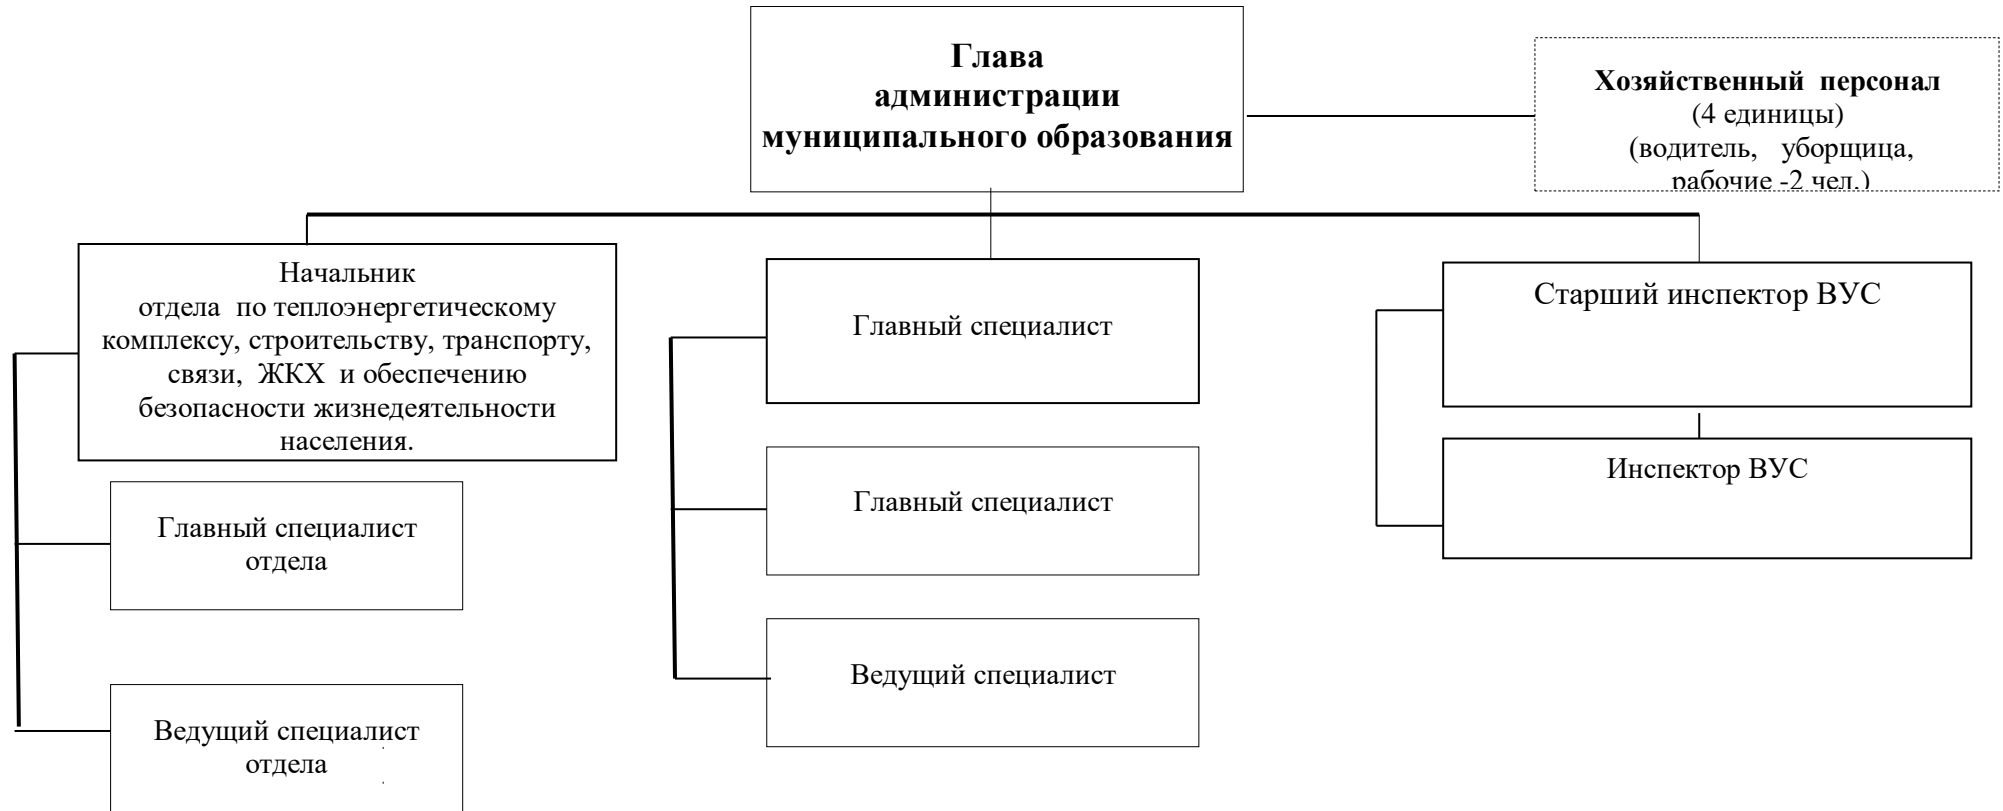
Глава администрации муниципального образования

Хозяйственный персонал
(4 единицы)
(водитель, уборщица, рабочие -2 чел.)

Начальник отдела по теплоэнергетическому комплексу, строительству, транспорту, связи, ЖКХ и обеспечению безопасности жизнедеятельности населения.

Главный специалист отдела

Ведущий специалист отдела

Главный специалист

Главный специалист

Ведущий специалист

Старший инспектор ВУС

Инспектор ВУС